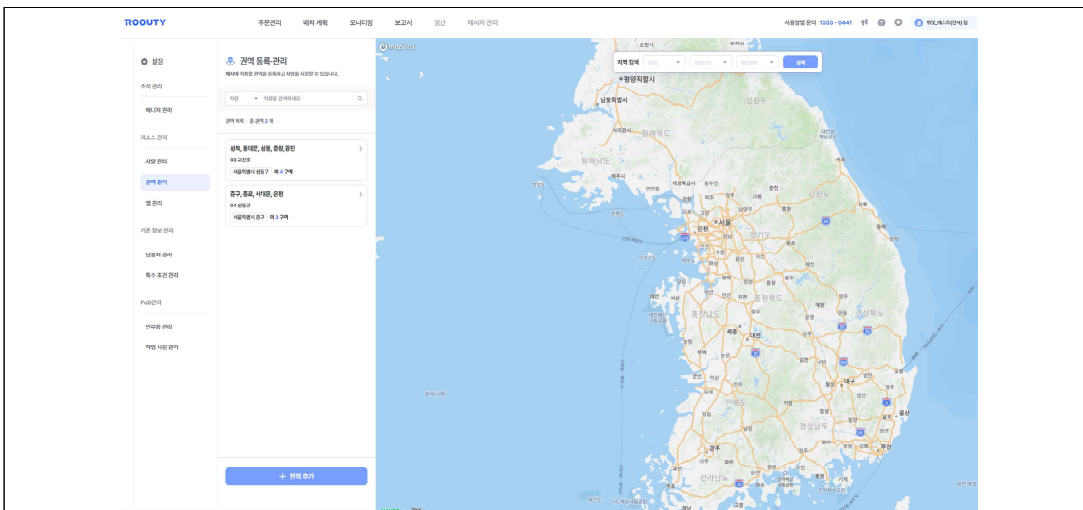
ROOUTY

주문관리 배차 계획 모니터링 보고서 정산 메시지 관리

사용방법 문의 1533 - 0441

설정

조직 관리

매니저 관리

리소스 관리

차량 관리

권역 관리

앱 관리

기준 정보 관리

납품처 관리

특수 조건 관리

PoD관리

인수증 관리

작업 사진 관리

권역 등록·관리

작업 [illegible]

권역 목록 총 권역 2 개

성북, 동대문, 성동, 중랑, 광진

서울특별시 성동구 외 4 구역

중구, 종로, 서대문, 은평

서울특별시 중구 외 3 구역

+ 권역 추가

지역 입력 검색

평양직할시

남포특별시

서울

인천

경기도

강원도

충청북도

충청남도

세종

대전

대구

경상북도

전라북도

울산

광주

경상남도

부산

전라남도